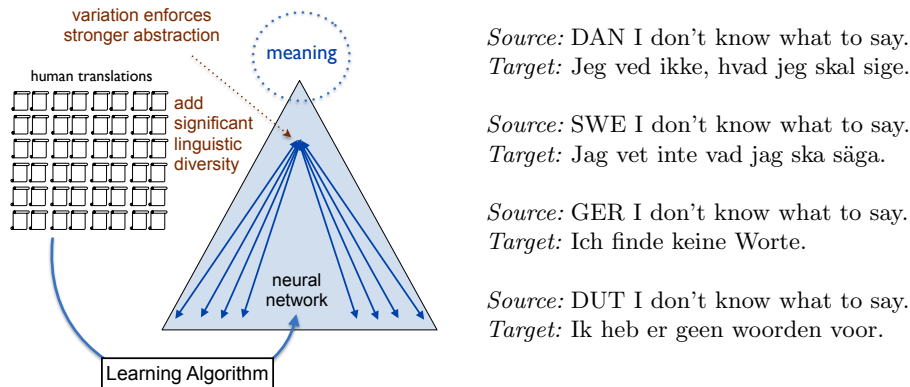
variation enforces stronger abstraction

meaning

human translations

add significant linguistic diversity

neural network

Learning Algorithm

*Source:* DAN I don't know what to say.
*Target:* Jeg ved ikke, hvad jeg skal sige.

*Source:* SWE I don't know what to say.
*Target:* Jag vet inte vad jag ska säga.

*Source:* GER I don't know what to say.
*Target:* Ich finde keine Worte.

*Source:* DUT I don't know what to say.
*Target:* Ik heb er geen woorden voor.